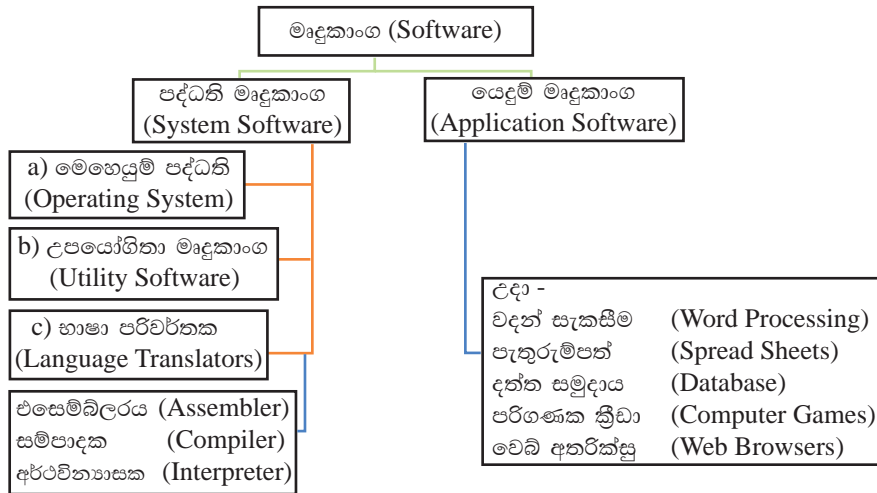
මෘදුකාංග (Software)

පද්ධති මෘදුකාංග (System Software)

යෙදුම් මෘදුකාංග (Application Software)

a) මෙහෙයුම් පද්ධති (Operating System)

b) උපයෝගිතා මෘදුකාංග (Utility Software)

c) භාෂා පරිවර්තක (Language Translators)

එසෙම්බ්ලරය (Assembler)
සම්පාදක (Compiler)
අර්ථවින්‍යාසක (Interpreter)

උදා -
වදන් සැකසීම (Word Processing)
පැතුරුම්පත් (Spread Sheets)
දත්ත සමුදාය (Database)
පරිගණක ක්‍රීඩා (Computer Games)
වෙබ් අතරික්සු (Web Browsers)